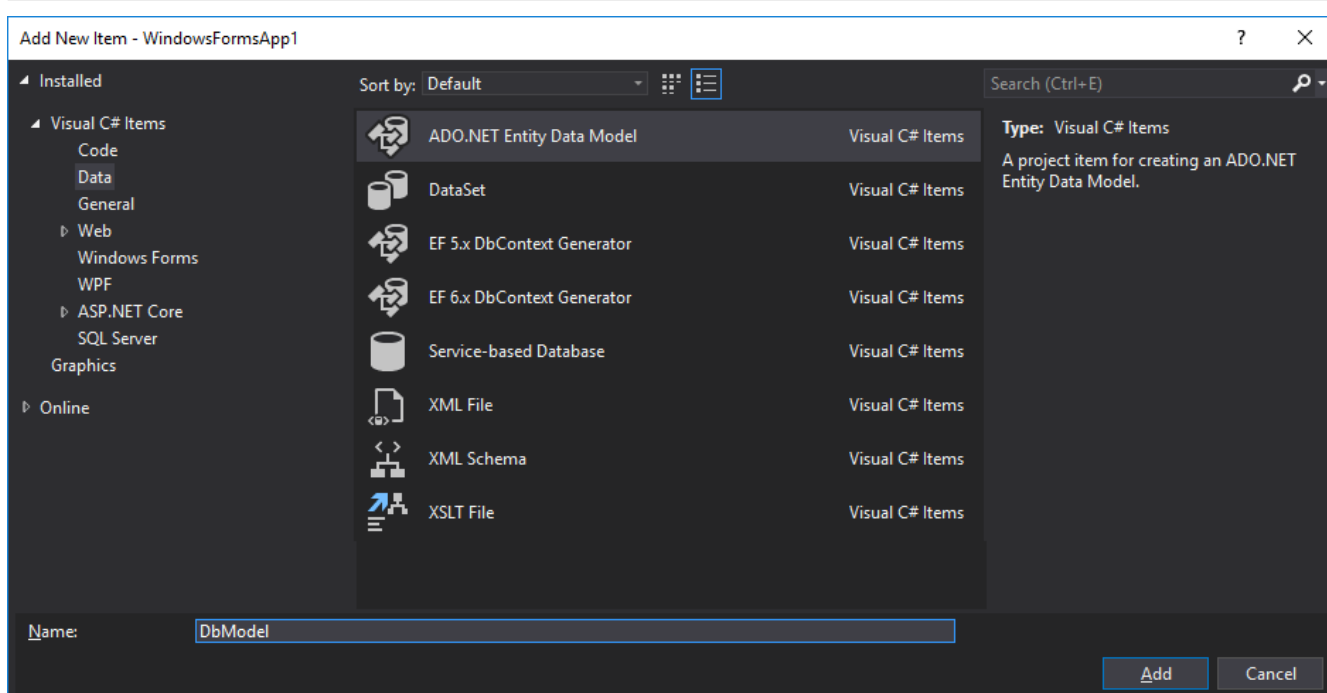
Add New Item - WindowsFormsApp1
?
X

Installed

Visual C# Items
Code
Data
General
Web
Windows Forms
WPF
ASP.NET Core
SQL Server
Graphics

Online

Sort by: Default

| | |
|---|---|
| ADO.NET Entity Data Model | Visual C# Items |
| DataSet | Visual C# Items |
| EF 5.x DbContext Generator | Visual C# Items |
| EF 6.x DbContext Generator | Visual C# Items |
| Service-based Database | Visual C# Items |
| XML File | Visual C# Items |
| XML Schema | Visual C# Items |
| XSLT File | Visual C# Items |

Search (Ctrl+E)

Type: Visual C# Items

A project item for creating an ADO.NET Entity Data Model.

Name: DbModel

Add
Cancel